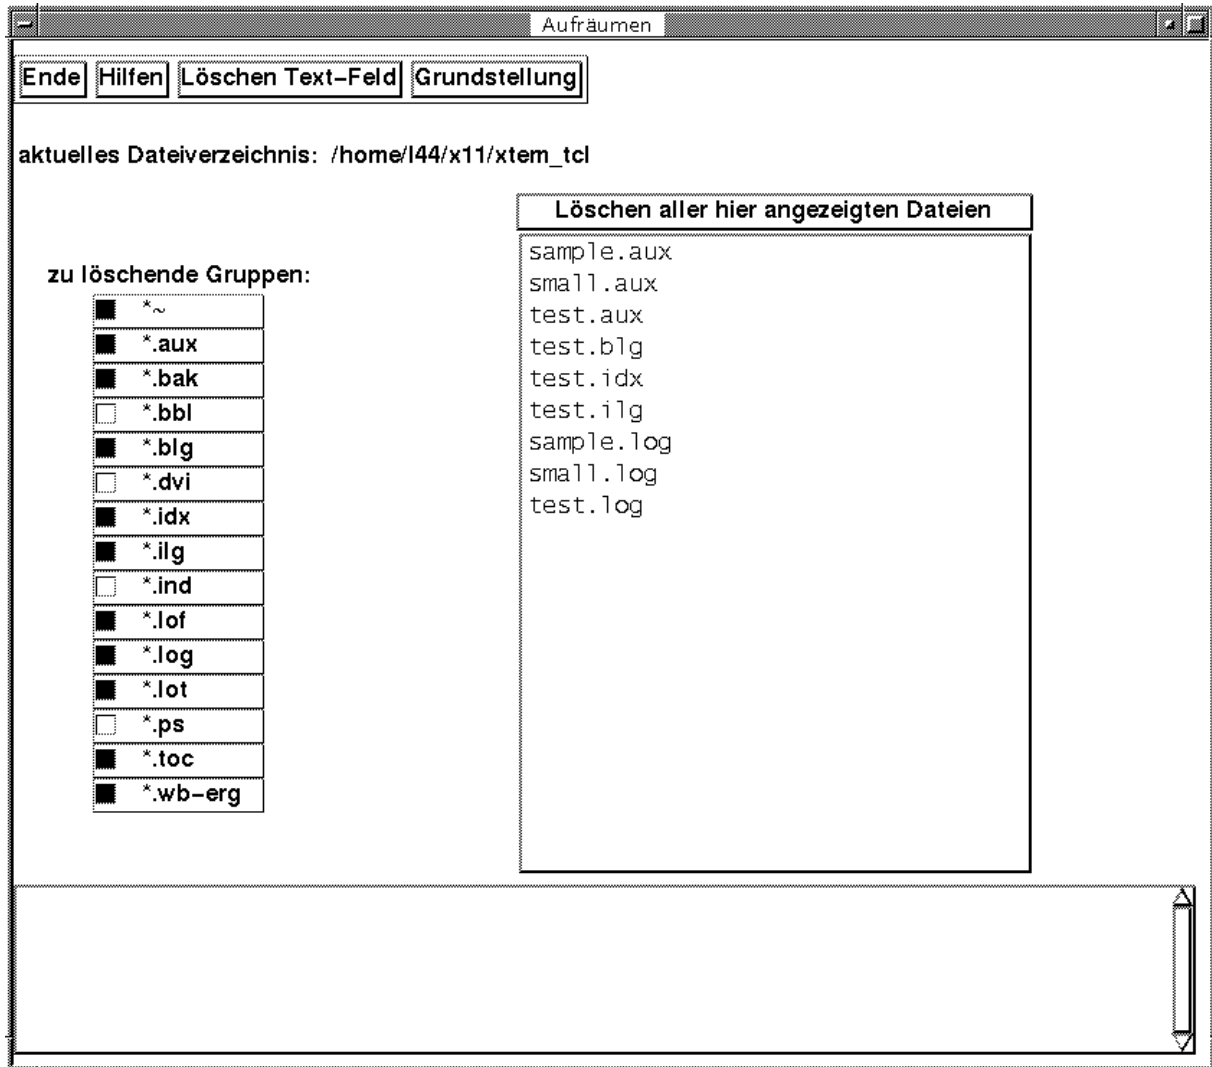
Aufräumen

Ende Hilfen Löschen Text-Feld Grundstellung

aktuelles Dateiverzeichnis: /home/l44/x11/xtern_tcl

zu löschende Gruppen:
*~
*.aux
*.bak
*.bbl
*.blg
*.dvi
*.idx
*.ilg
*.ind
*.lof
*.log
*.lot
*.ps
*.toc
*.wb-erg

Löschen aller hier angezeigten Dateien

sample.aux
small.aux
test.aux
test.blg
test.idx
test.ilg
sample.log
small.log
test.log